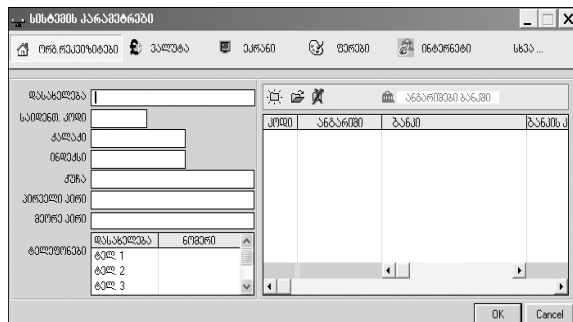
სისტემის პარამეტრები

ორგ.რეკვიზიტები
ვალუტა
ეკრანი
ფერები
ინტერნეტი
სხვა ...

დასახელება
საიდენტ. კოდი
ქალაქი
ინდექსი
ქუჩა
პირველი პირი
მეორე პირი
ტელეფონები

| დასახელება | ნომერი |
|---|---|
| ტელ. 1 | |
| ტელ. 2 | |
| ტელ. 3 | |

ანგარიშები ბანკში

| კოდი | ანგარიში | ბანკი | ბანკის კ |
|---|---|---|---|

OK
Cancel